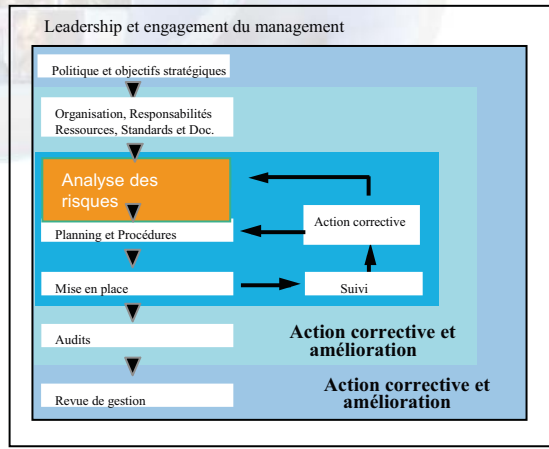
Leadership et engagement du management

Politique et objectifs stratégiques

Organisation, Responsabilités Ressources, Standards et Doc.

Analyse des risques

Planning et Procédures

Action corrective

Mise en place

Suivi

Audits

Action corrective et amélioration

Revue de gestion

Action corrective et amélioration